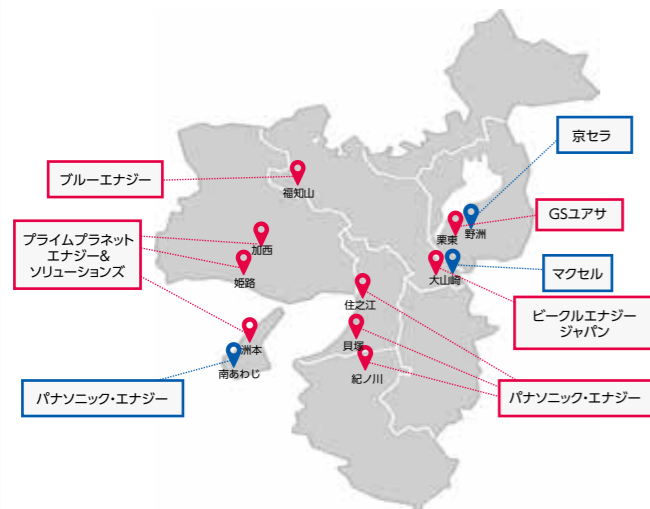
京セラ

ブルーエナジー

福知山

GSユアサ

栗東

野洲

プライムプラネット
エナジー&
ソリューションズ

加西

姫路

マクセル

大山崎

住之江

ビークルエナジー
ジャパン

洲本

貝塚

南あわじ

紀ノ川

パナソニック・エナジー

パナソニック・エナジー